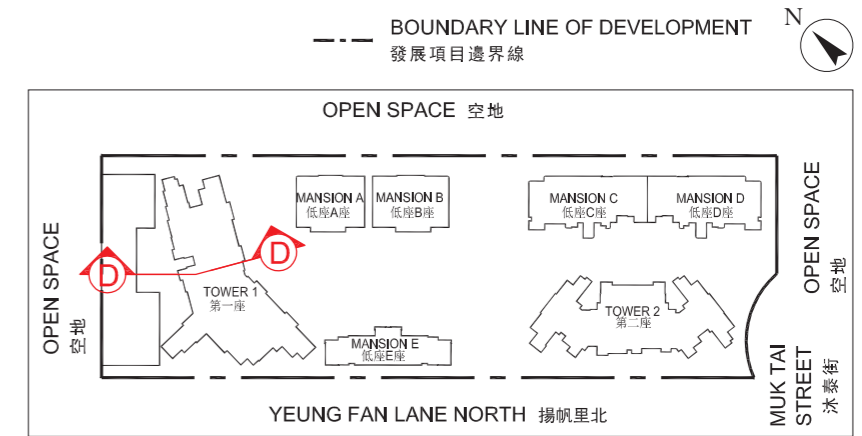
BOUNDARY LINE OF DEVELOPMENT
發展項目邊界線

N

OPEN SPACE 空地

MANSION A
低座A座

MANSION B
低座B座

MANSION C
低座C座

MANSION D
低座D座

D

D

TOWER 1
第一座

TOWER 2
第二座

MANSION E
低座E座

OPEN SPACE
空地

OPEN SPACE
空地

MUK TAI STREET
沐泰街

YEUNG FAN LANE NORTH 揚帆里北